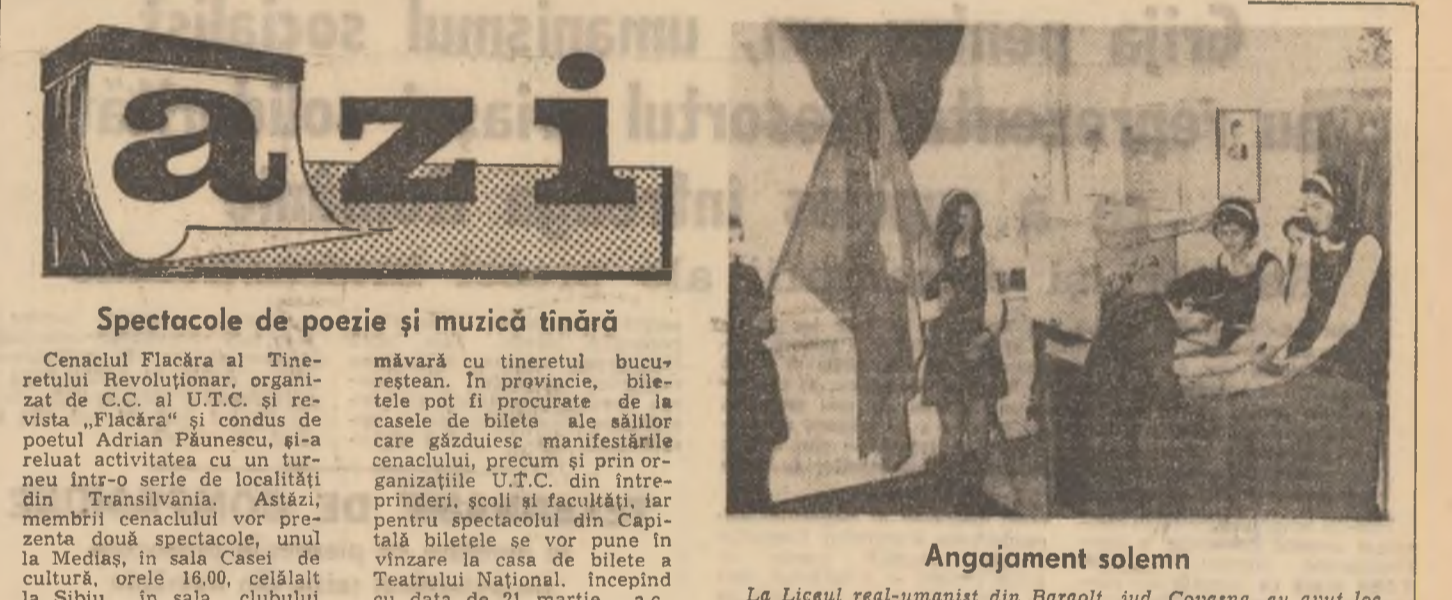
azi

Spectacole de poezie şi muzică tînără

Cenaclul Flacăra al Tineretului Revoluţionar, organizat de C.C. al U.T.C. şi revista „Flacăra" şi condus de poetul Adrian Păunescu, şi-a reluat activitatea cu un turneu într-o serie de localităţi din Transilvania. Astăzi, membrii cenaclului vor prezenta două spectacole, unul la Mediaş, în sala Casei de cultură, orele 16,00, celălalt la Sibiu, în sala clubului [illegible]

măvară cu tineretul bucureştean. În provincie, biletele pot fi procurate de la casele de bilete ale sălilor care găzduiesc manifestările cenaclului, precum şi prin organizaţiile U.T.C. din întreprinderi, şcoli şi facultăţi, iar pentru spectacolul din Capitală biletele se vor pune în vînzare la casa de bilete a Teatrului Naţional, începînd cu data de 21 martie, a.c. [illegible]

Angajament solemn

La Liceul real-umanist din Baraolt, jud. Covasna, au avut loc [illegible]